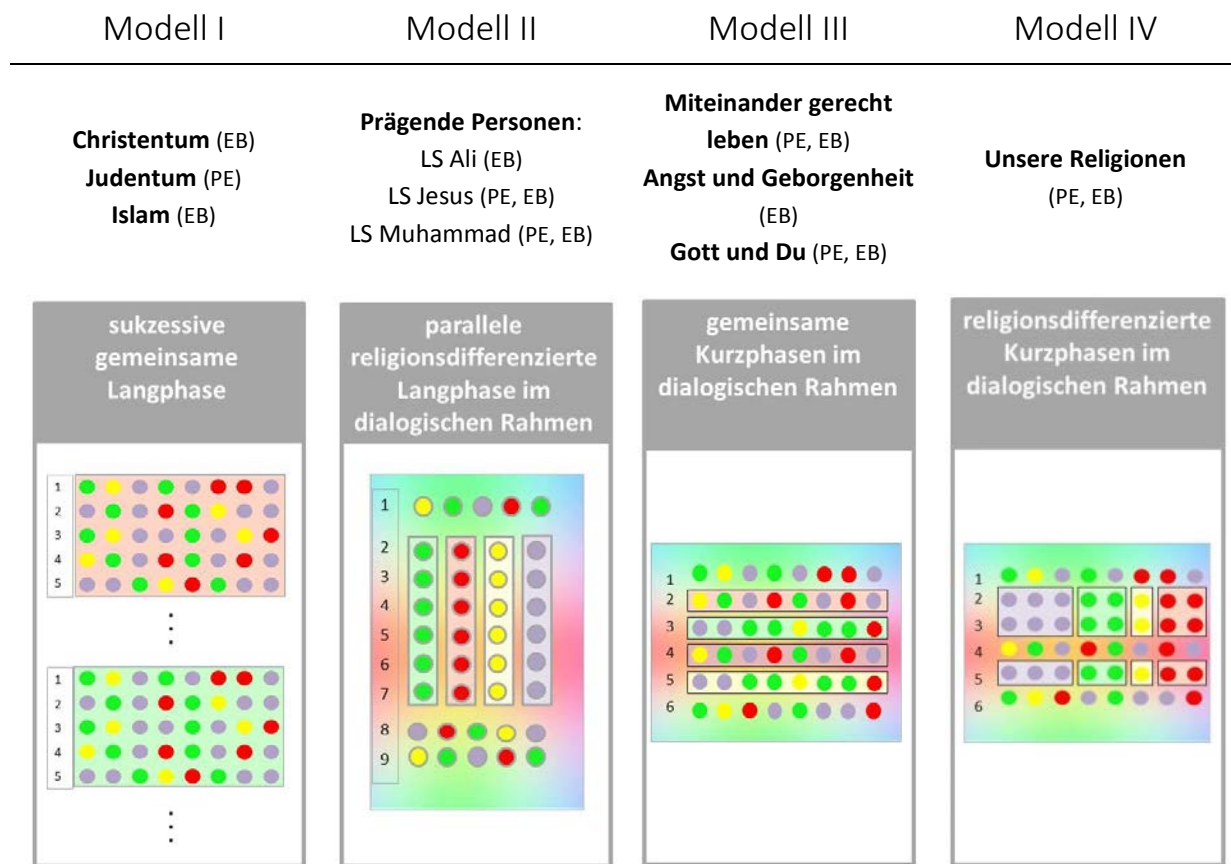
Modell I

**Christentum** (EB)
**Judentum** (PE)
**Islam** (EB)

sukzessive gemeinsame Langphase

1
2
3
4
5

1
2
3
4
5

Modell II

**Prägende Personen**:
LS Ali (EB)
LS Jesus (PE, EB)
LS Muhammad (PE, EB)

parallele religionsdifferenzierte Langphase im dialogischen Rahmen

1
2
3
4
5
6
7
8
9

Modell III

**Miteinander gerecht leben** (PE, EB)
**Angst und Geborgenheit** (EB)
**Gott und Du** (PE, EB)

gemeinsame Kurzphasen im dialogischen Rahmen

1
2
3
4
5
6

Modell IV

**Unsere Religionen** (PE, EB)

religionsdifferenzierte Kurzphasen im dialogischen Rahmen

1
2
3
4
5
6